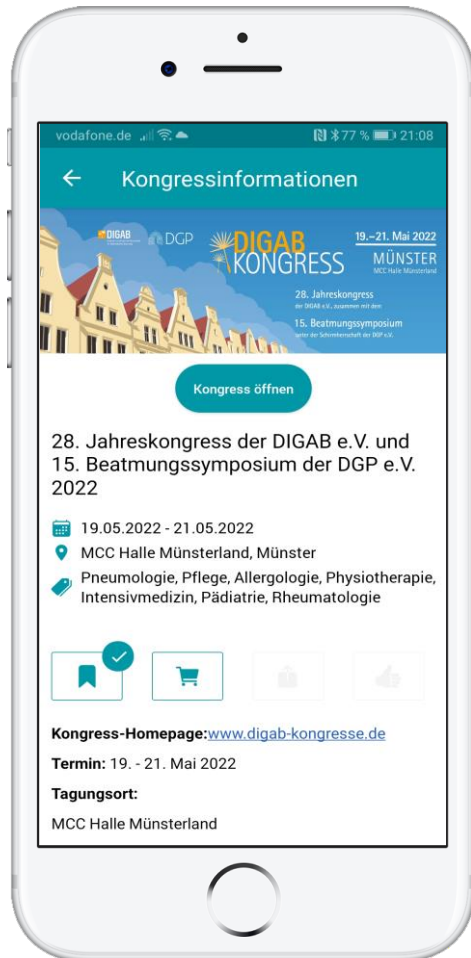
vodafone.de

77 % 21:08

Kongressinformationen

DIGAB DGP DIGAB KONGRESS 19.–21. Mai 2022 MÜNSTER MCC Halle Münsterland

28. Jahreskongress der DIGAB e.V. zusammen mit dem

15. Beatmungssymposium unter der Schirmherrschaft der DGP e.V.

Kongress öffnen

28. Jahreskongress der DIGAB e.V. und 15. Beatmungssymposium der DGP e.V. 2022

19.05.2022 - 21.05.2022

MCC Halle Münsterland, Münster

Pneumologie, Pflege, Allergologie, Physiotherapie, Intensivmedizin, Pädiatrie, Rheumatologie

Kongress-Homepage:www.digab-kongresse.de

Termin: 19. - 21. Mai 2022

Tagungsort:

MCC Halle Münsterland